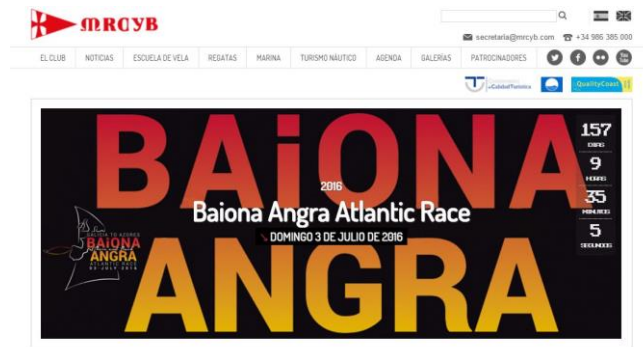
MRCYB

secretaria@mrcyb.com +34 986 385 000

EL CLUB NOTICIAS ESCUELA DE VELA REGATAS MARINA TURISMO NÁUTICO AGENDA GALERÍAS PATROCINADORES

Calidad Turística

QualityCoast

BAiONA

2016

Baiona Angra Atlantic Race

DOMINGO 3 DE JULIO DE 2016

ANGRA

157 DÍAS
9 HORAS
35 MINUTOS
5 SEGUNDOS

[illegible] GALICIA TO AZORES BAIONA ANGRA ATLANTIC RACE 03 JULY 2016